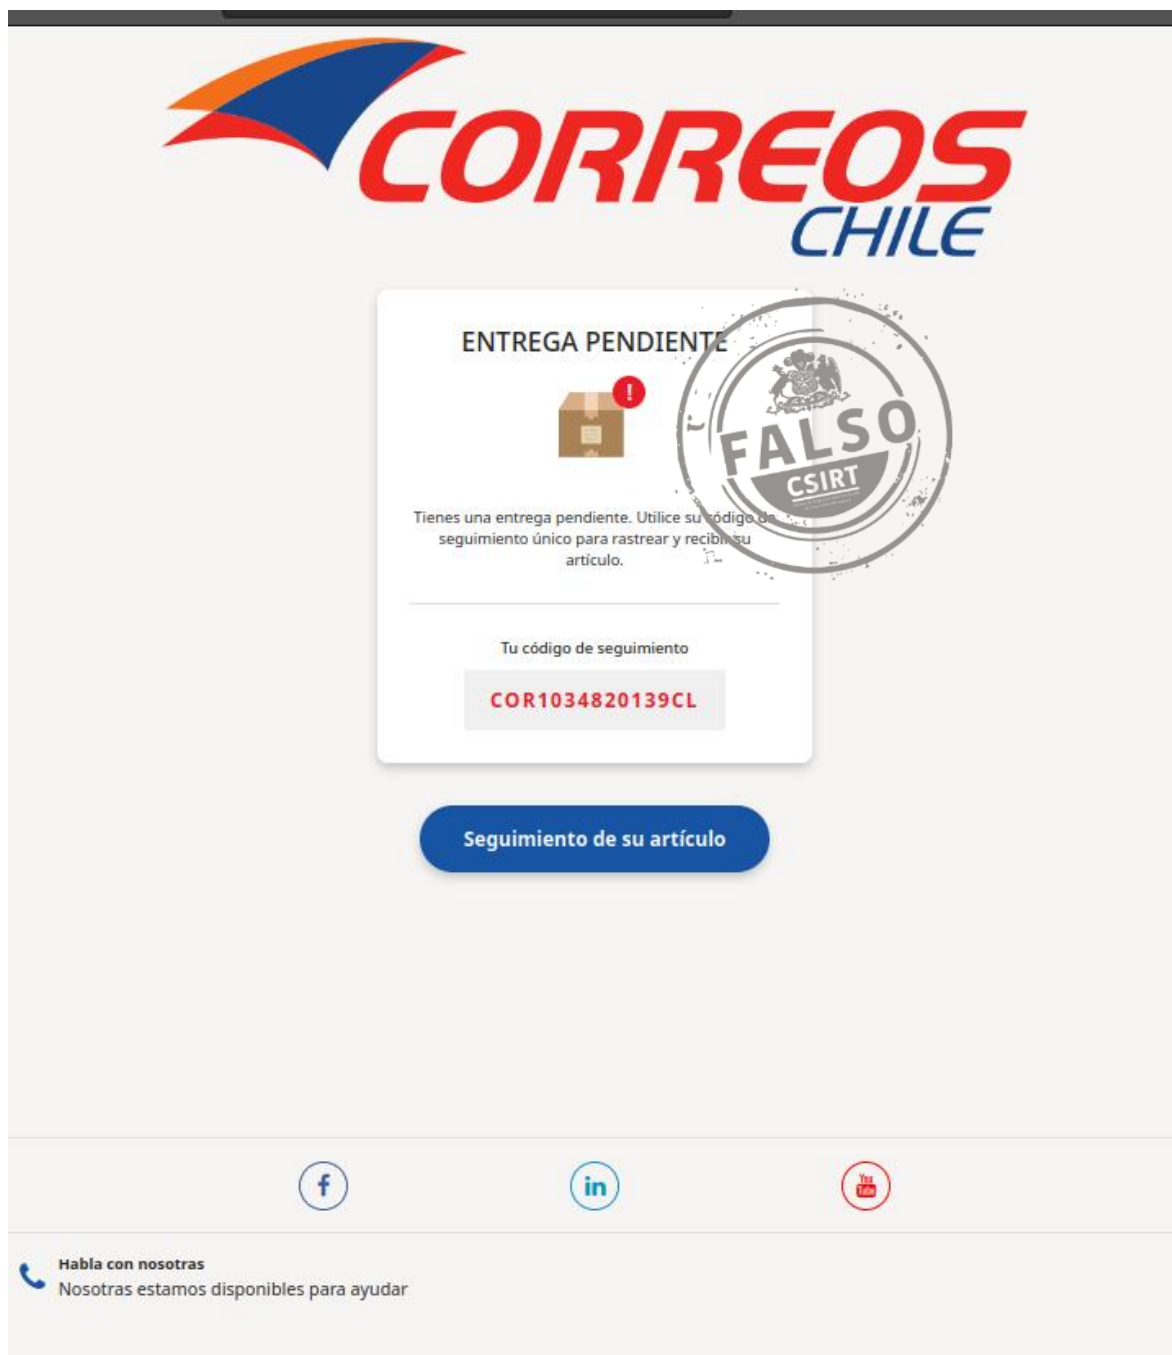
CORREOS CHILE

ENTREGA PENDIENTE

!

Tienes una entrega pendiente. Utilice su código de seguimiento único para rastrear y recibir su artículo.

FALSO
CSIRT

Tu código de seguimiento

COR1034820139CL

Seguimiento de su artículo

f

in

You Tube

Habla con nosotras
Nosotras estamos disponibles para ayudar